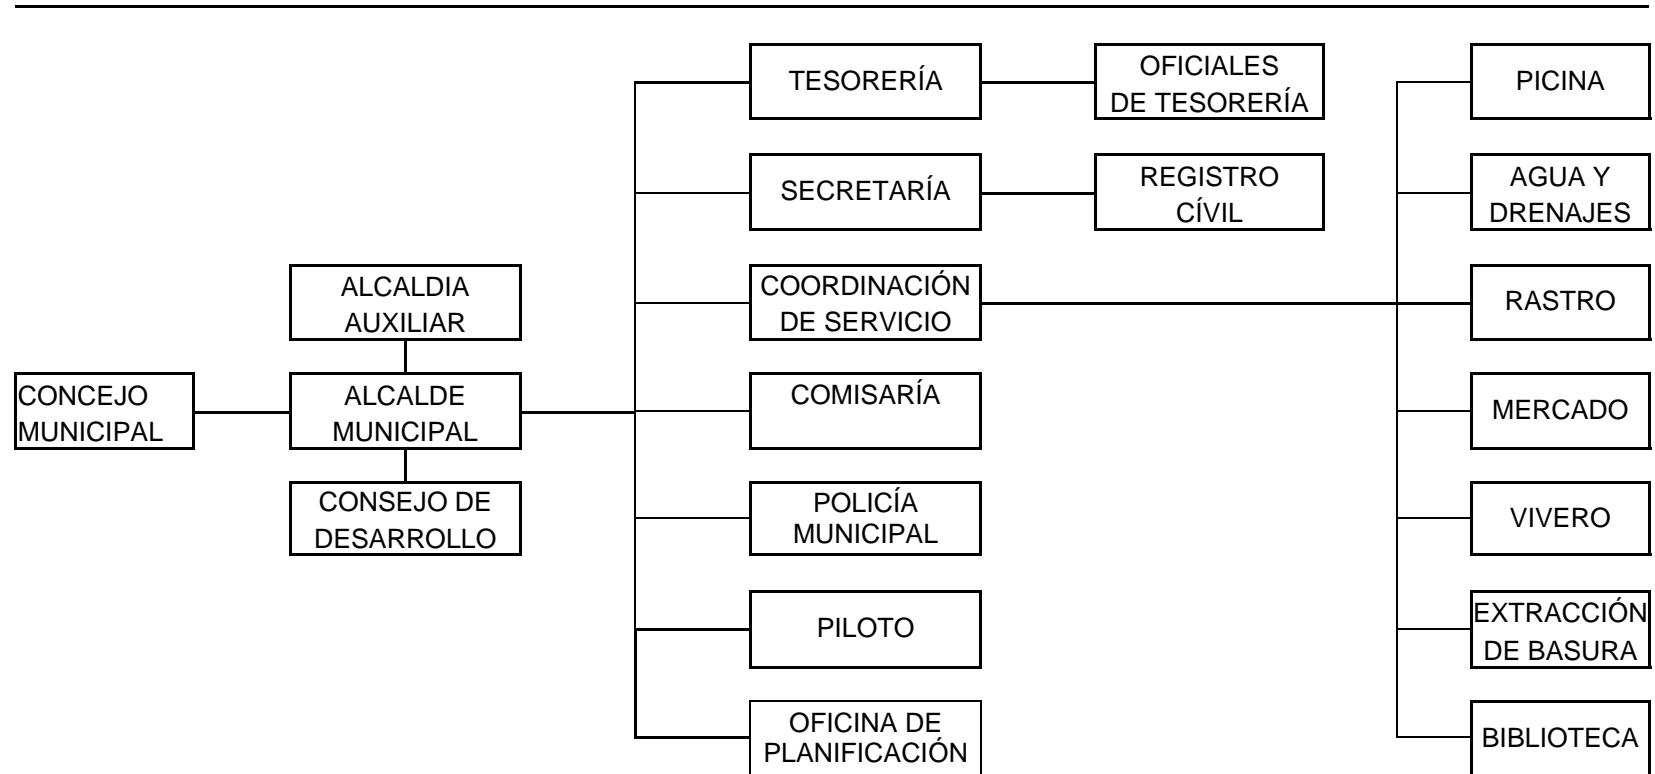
CONCEJO MUNICIPAL

ALCALDIA AUXILIAR

ALCALDE MUNICIPAL

CONSEJO DE DESARROLLO

TESORERÍA

OFICIALES DE TESORERÍA

SECRETARÍA

REGISTRO CÍVIL

COORDINACIÓN DE SERVICIO

COMISARÍA

POLICÍA MUNICIPAL

PILOTO

OFICINA DE PLANIFICACIÓN

PICINA

AGUA Y DRENAJES

RASTRO

MERCADO

VIVERO

EXTRACCIÓN DE BASURA

BIBLIOTECA